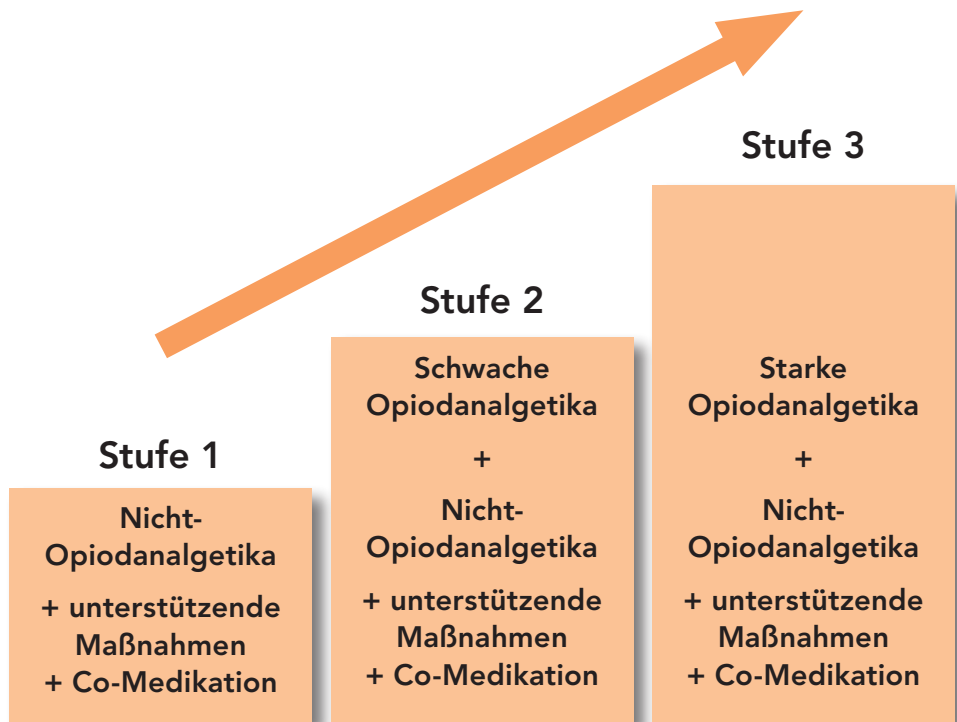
Stufe 3

Stufe 2

Stufe 1

Nicht-Opiodanalgetika

+ unterstützende Maßnahmen
+ Co-Medikation

Schwache Opiodanalgetika

+

Nicht-Opiodanalgetika

+ unterstützende Maßnahmen
+ Co-Medikation

Starke Opiodanalgetika

+

Nicht-Opiodanalgetika

+ unterstützende Maßnahmen
+ Co-Medikation